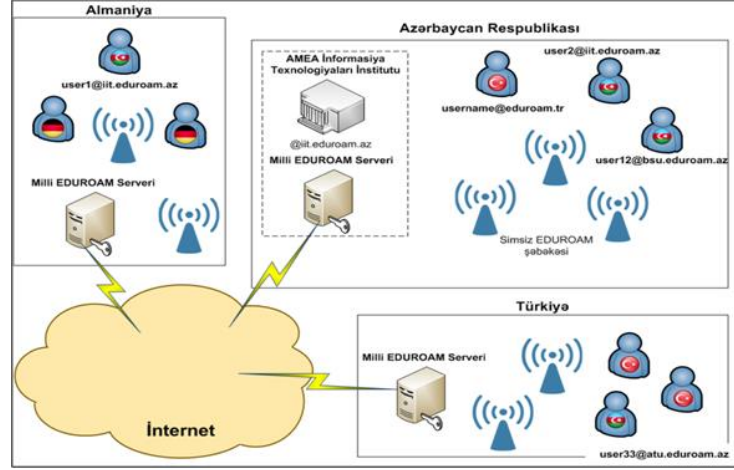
Almaniya

user1@iit.eduroam.az

Milli EDUROAM Serveri

Azərbaycan Respublikası

AMEA İnformasiya Texnologiyaları İnstitutu

@iit.eduroam.az

Milli EDUROAM Serveri

user2@iit.eduroam.az

username@eduroam.tr

user12@bsu.eduroam.az

Simsiz EDUROAM şəbəkəsi

Türkiyə

Milli EDUROAM Serveri

user33@atu.eduroam.az

İnternet